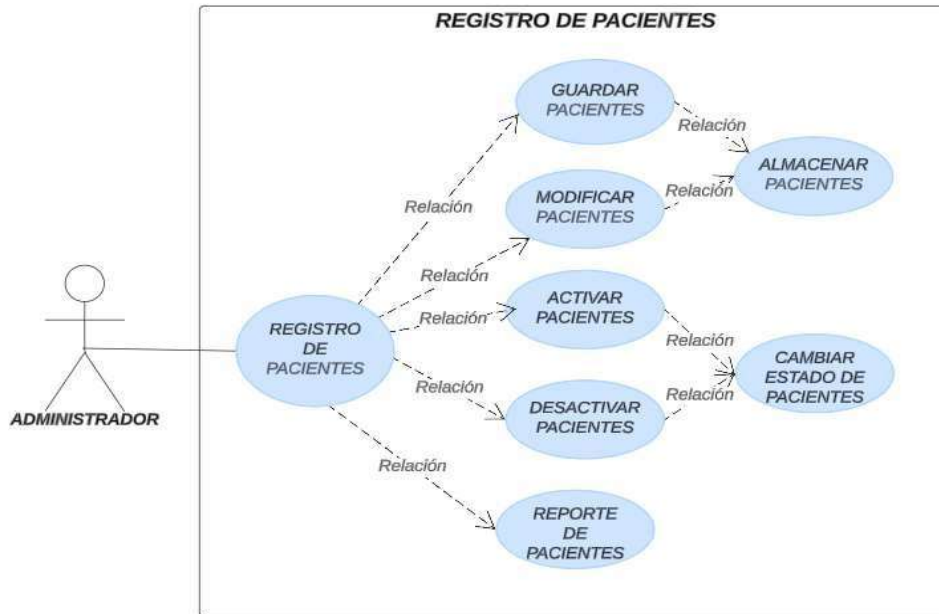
REGISTRO DE PACIENTES

GUARDAR PACIENTES

Relación

ALMACENAR PACIENTES

MODIFICAR PACIENTES

Relación

Relación

Relación

ACTIVAR PACIENTES

Relación

REGISTRO DE PACIENTES

Relación

CAMBIAR ESTADO DE PACIENTES

Relación

DESACTIVAR PACIENTES

Relación

ADMINISTRADOR

Relación

REPORTE DE PACIENTES